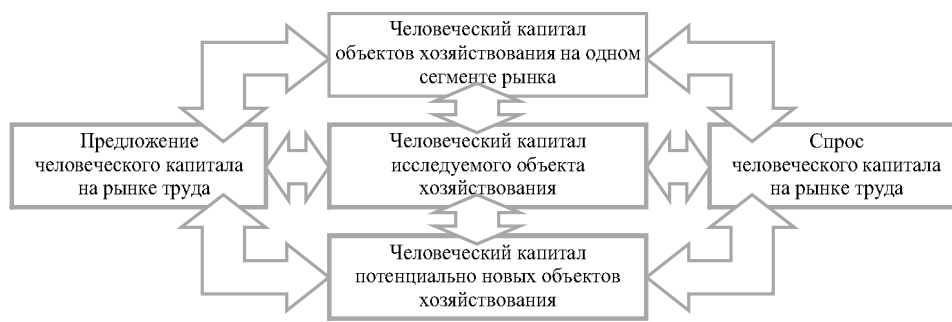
Человеческий капитал объектов хозяйствования на одном сегменте рынка

Предложение человеческого капитала на рынке труда

Человеческий капитал исследуемого объекта хозяйствования

Спрос человеческого капитала на рынке труда

Человеческий капитал потенциально новых объектов хозяйствования